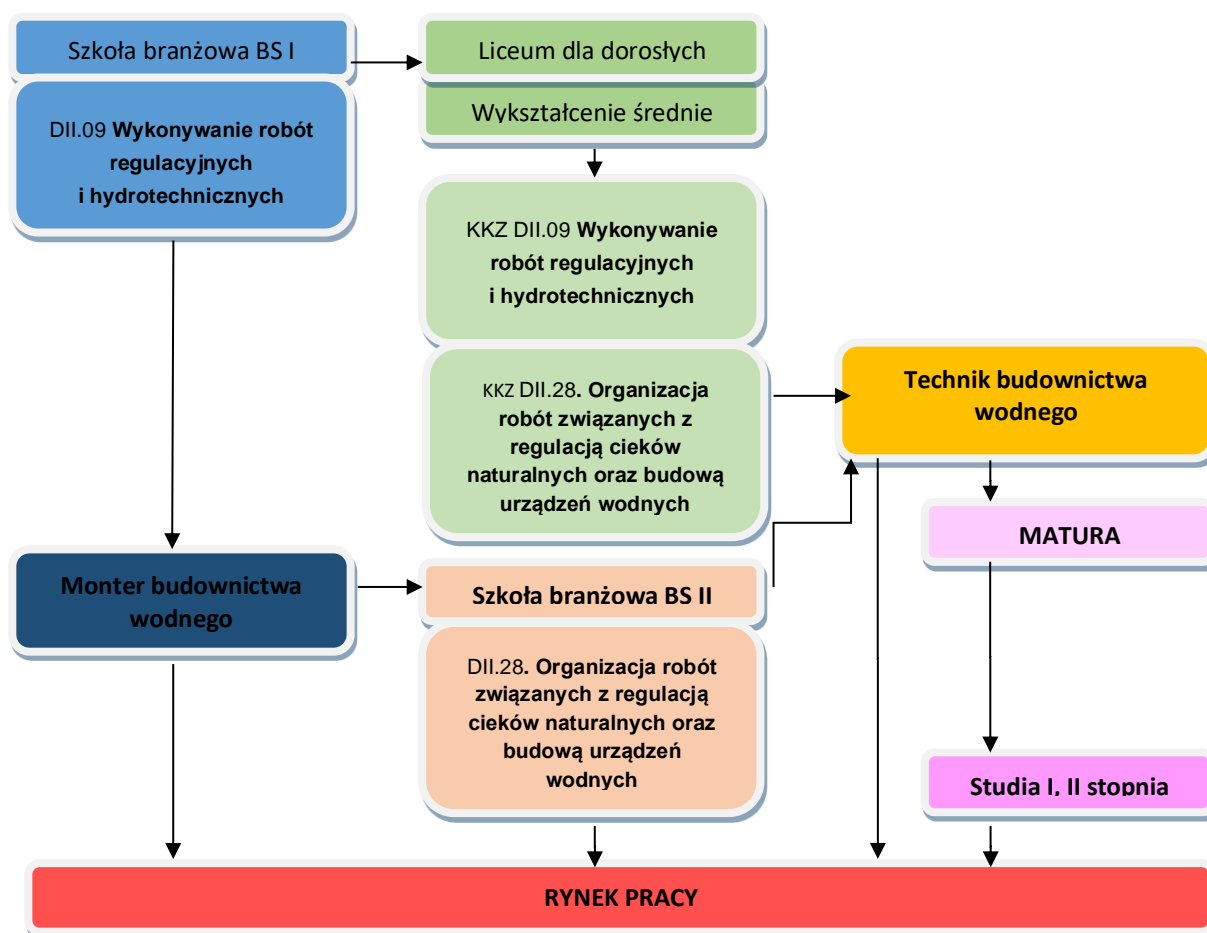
Szkoła branżowa BS I

DII.09 Wykonywanie robót regulacyjnych i hydrotechnicznych

Liceum dla dorosłych

Wykształcenie średnie

KKZ DII.09 Wykonywanie robót regulacyjnych i hydrotechnicznych

KKZ DII.28. Organizacja robót związanych z regulacją cieków naturalnych oraz budową urządzeń wodnych

Technik budownictwa wodnego

MATURA

Monter budownictwa wodnego

Szkoła branżowa BS II

DII.28. Organizacja robót związanych z regulacją cieków naturalnych oraz budową urządzeń wodnych

Studia I, II stopnia

RYNEK PRACY